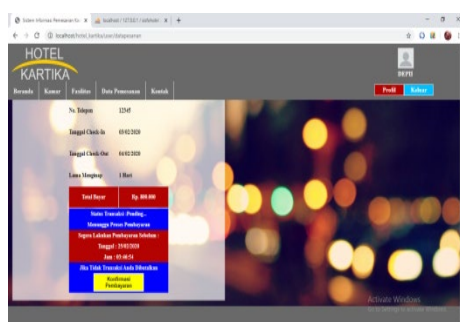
Sistem Informasi Pemesanan Ko... × localhost / 127.0.0.1 / sisfohotel × +

localhost/hotel_kartika/user/datapesanan

HOTEL
KARTIKA

Beranda Kamar Fasilitas Data Pemesanan Kontak

DEPRI

Profil Keluar

No. Telepon 12345

Tanggal Check-In 03/02/2020

Tanggal Check-Out 04/02/2020

Lama Menginap 1 Hari

Total Bayar Rp. 800.000

Status Transaksi :Pending...
Menunggu Proses Pembayaran

Segera Lakukan Pembayaran Sebelum :
Tanggal : 25/02/2020
Jam : 03:48:54

Jika Tidak Transaksi Anda Dibatalkan

Konfirmasi Pembayaran

Activate Windows
Go to Settings to activate Windows.